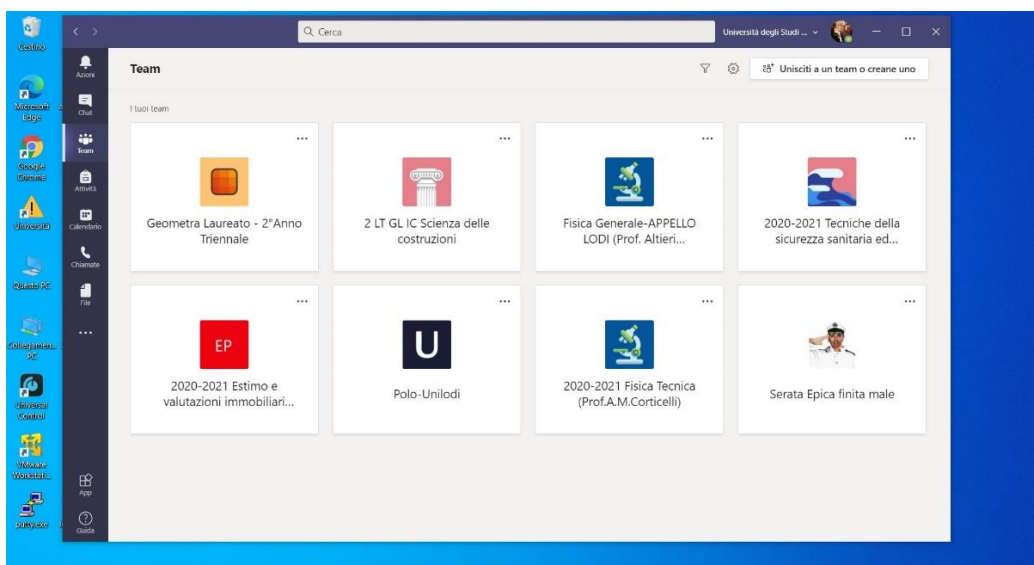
Cestino

Microsoft Edge

Google Chrome

Università

Questo PC

Collegamento PC

Universal Control

VMware Workstati...

putty.exe

Q Cerca

Università degli Studi ...

Azioni

Chat

Team

Attività

Calendario

Chiamate

File

...

App

Guida

Team

Unisciti a un team o creane uno

I tuoi team

...
Geometra Laureato - 2°Anno Triennale

...
2 LT GL IC Scienza delle costruzioni

...
Fisica Generale-APPELLO LODI (Prof. Altieri...

...
2020-2021 Tecniche della sicurezza sanitaria ed...

...
EP
2020-2021 Estimo e valutazioni immobiliari...

...
U
Polo-Unilodi

...
2020-2021 Fisica Tecnica (Prof.A.M.Corticelli)

...
Serata Epica finita male